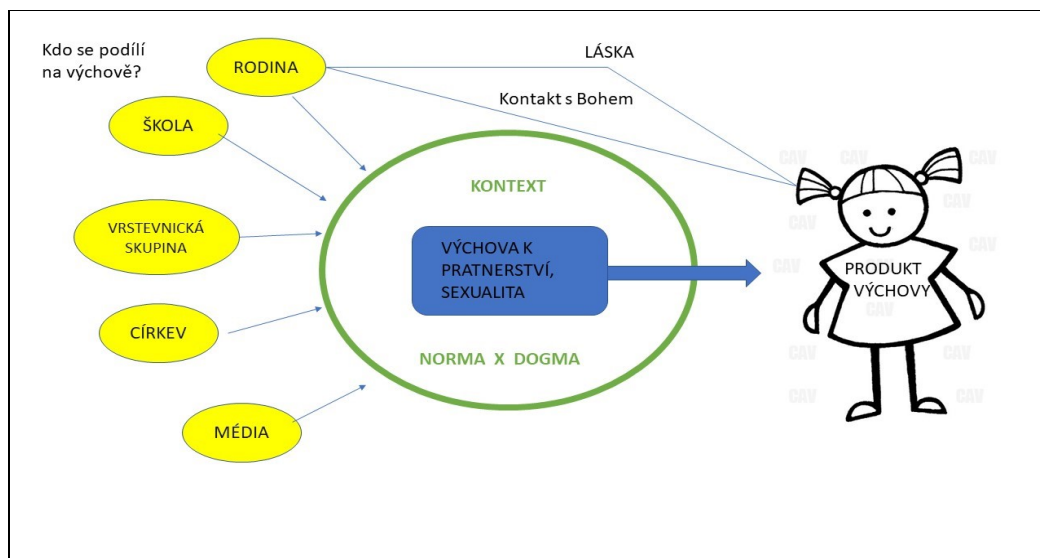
Kdo se podílí na výchově?

RODINA

LÁSKA

Kontakt s Bohem

ŠKOLA

VRSTEVNICKÁ SKUPINA

CÍRKEV

MÉDIA

KONTEXT

VÝCHOVA K PRATNERSTVÍ, SEXUALITA

NORMA X DOGMA

PRODUKT VÝCHOVY

CAV CAV CAV CAV CAV CAV CAV CAV CAV CAV CAV CAV CAV CAV